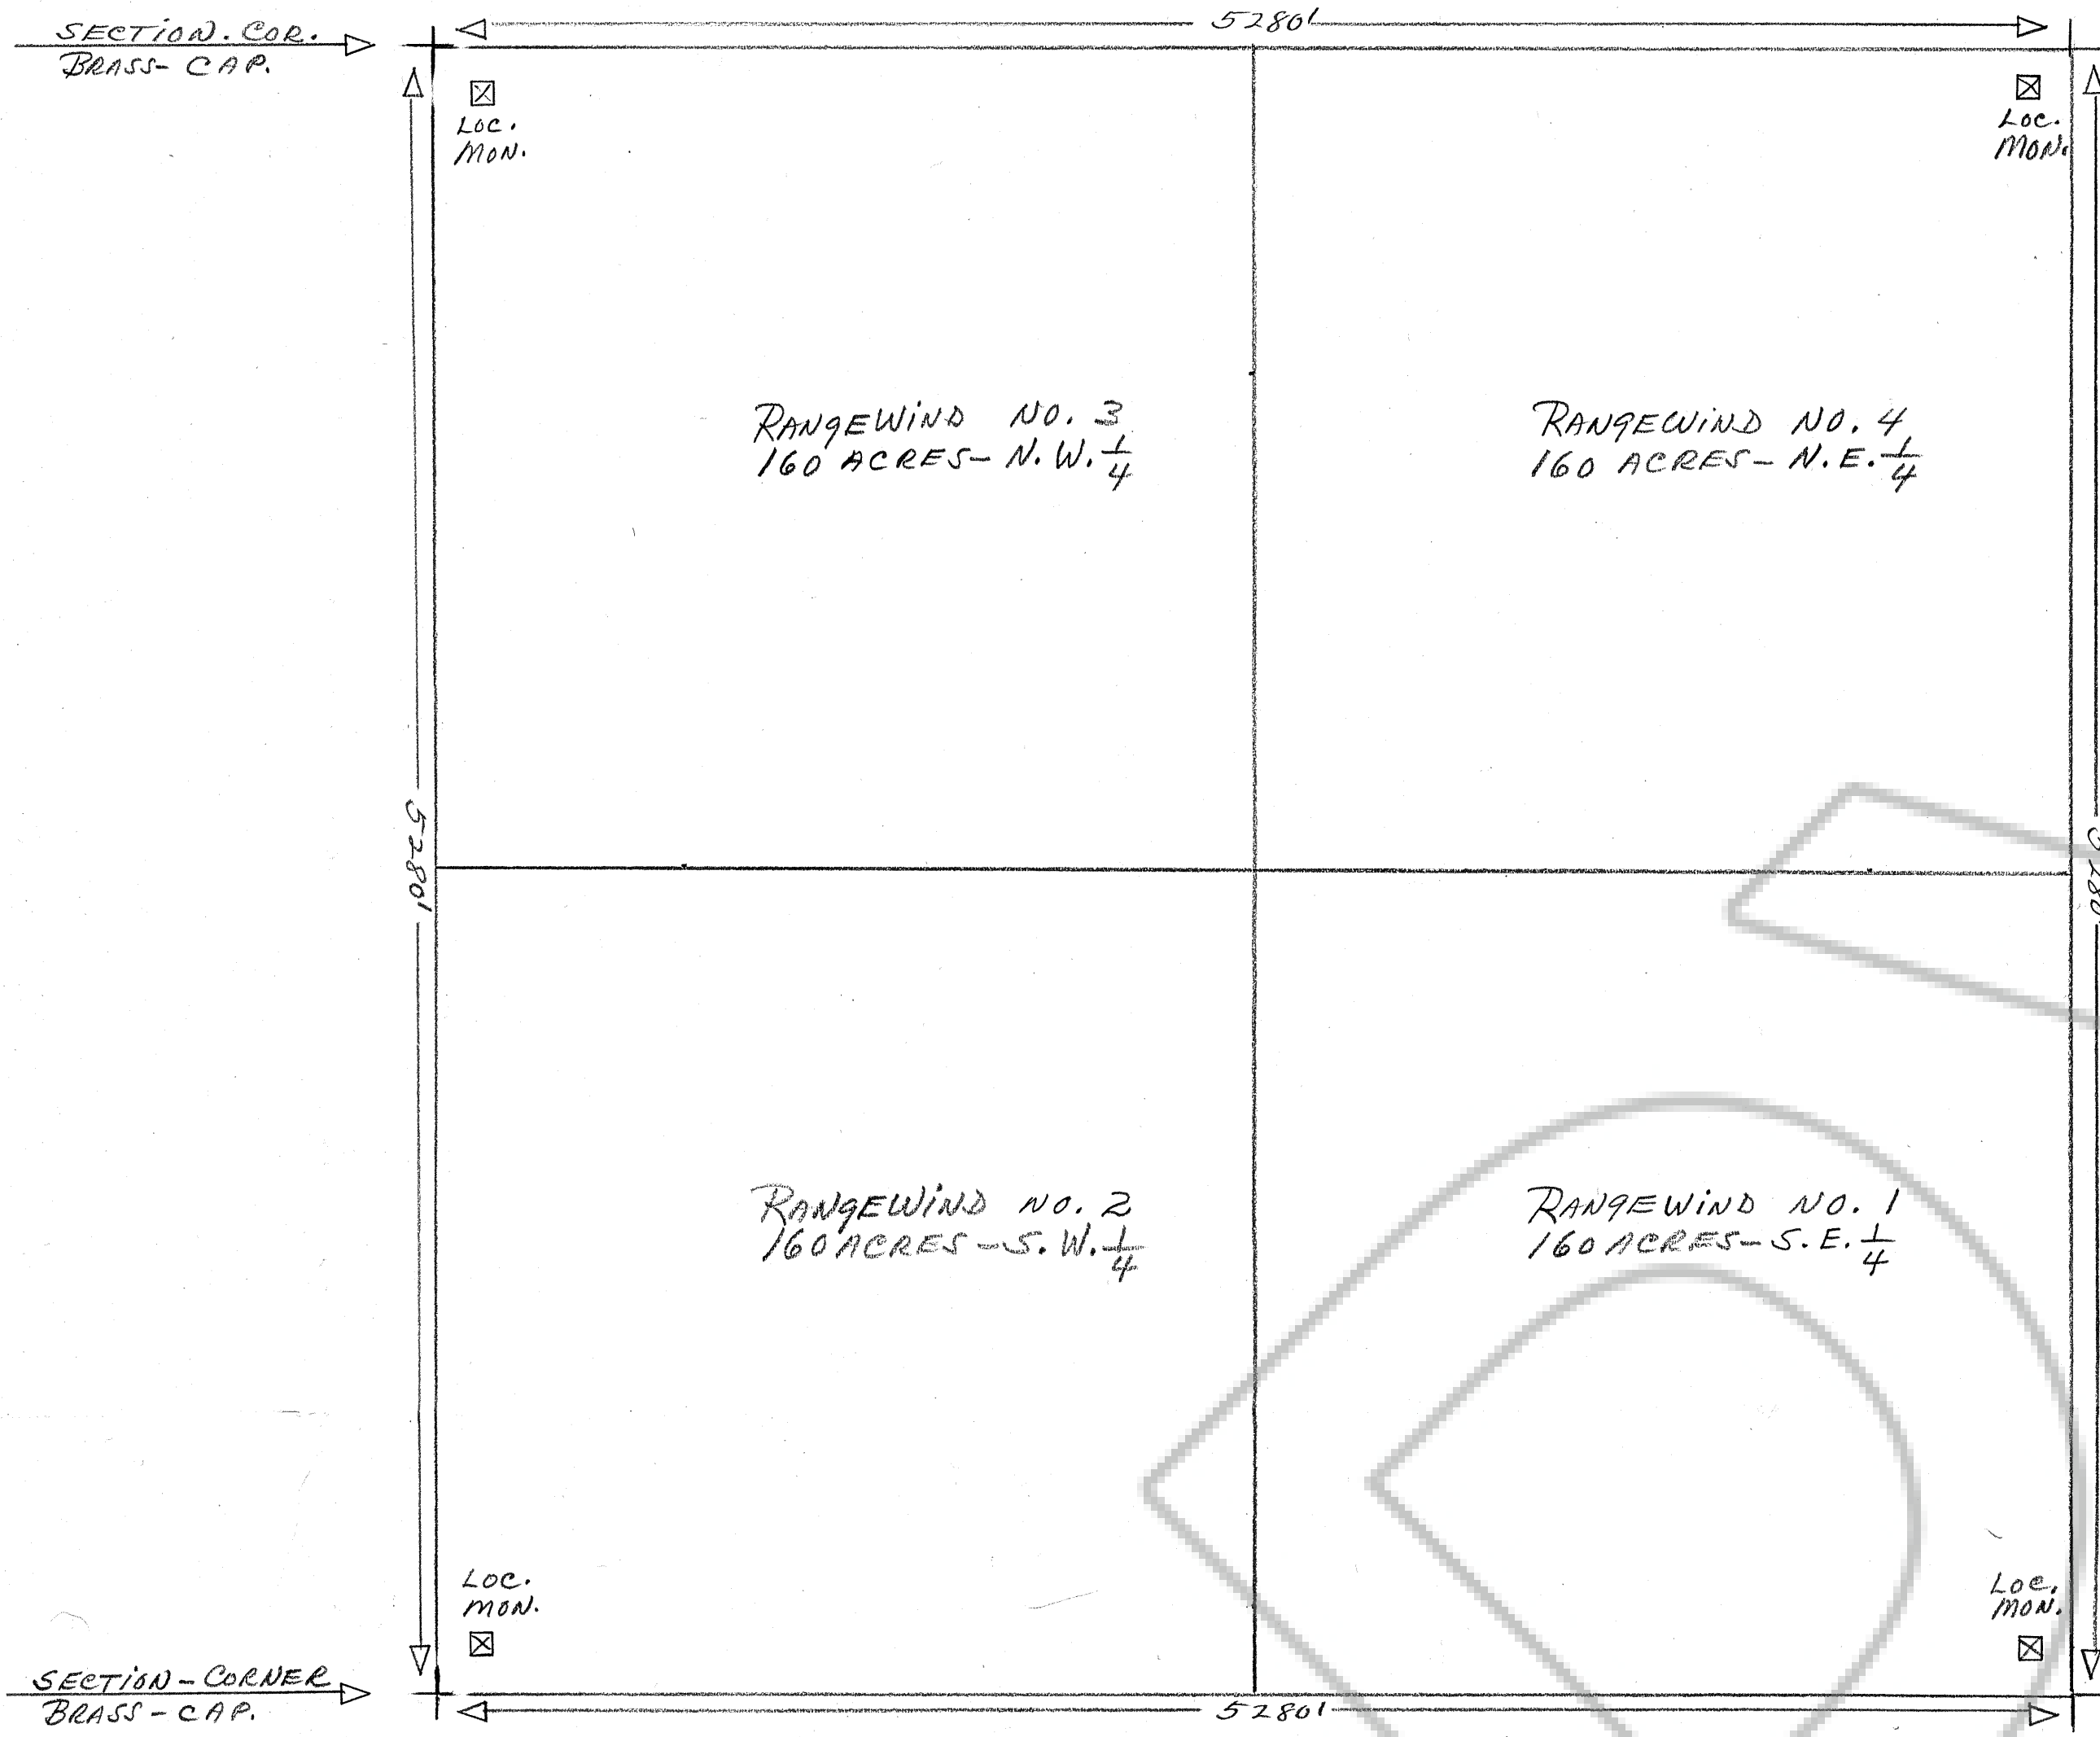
SECTION. COR.
BRASS- CAP.

5280'

LOC.
MON.

LOC.
MON.

5280'

RANGEWIND NO. 3
160 ACRES - N.W. $\frac{1}{4}$

RANGEWIND NO. 4
160 ACRES - N.E. $\frac{1}{4}$

RANGEWIND NO. 2
160 ACRES - S.W. $\frac{1}{4}$

RANGEWIND NO. 1
160 ACRES - S.E. $\frac{1}{4}$

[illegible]

LOC.
MON.

LOC.
MON.

SECTION - CORNER
BRASS - CAP.

5280'